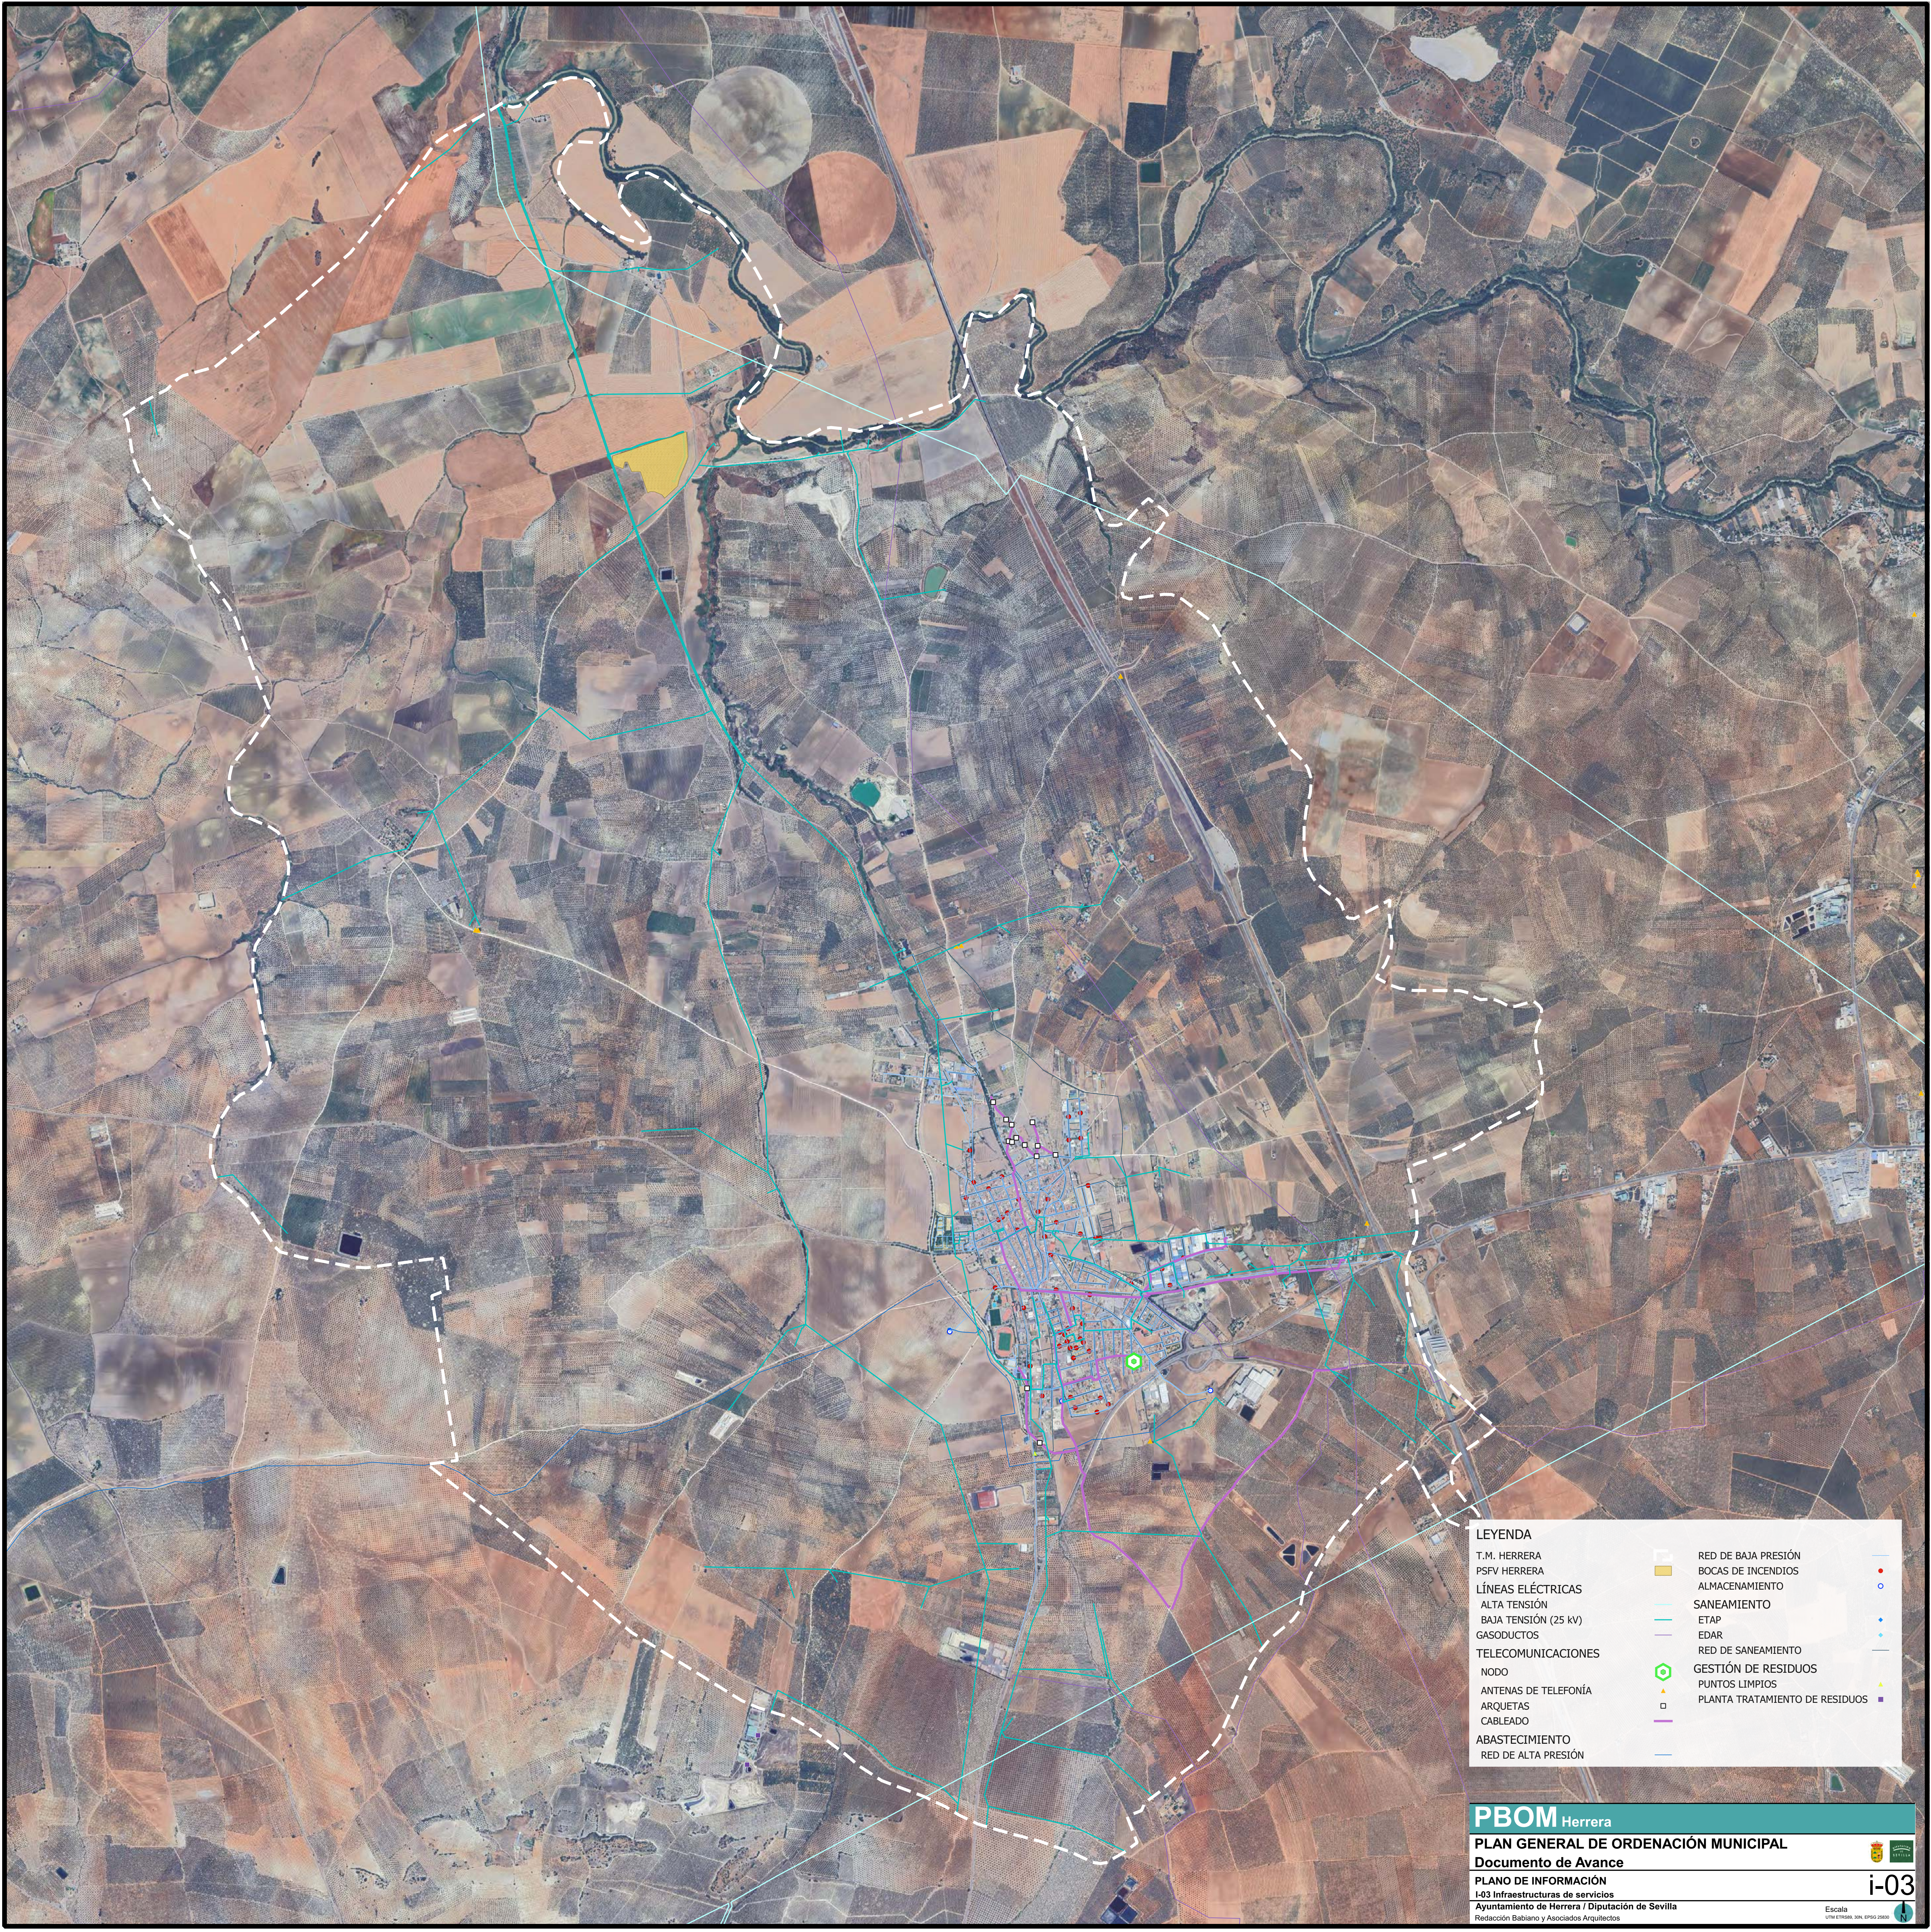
LEYENDA
T.M. HERRERA
PSFV HERRERA
LÍNEAS ELÉCTRICAS
ALTA TENSIÓN
BAJA TENSIÓN (25 kV)
GASODUCTOS
TELECOMUNICACIONES
NODO
ANTENAS DE TELEFONÍA
ARQUETAS
CABLEADO
ABASTECIMIENTO
RED DE ALTA PRESIÓN

RED DE BAJA PRESIÓN
BOCAS DE INCENDIOS
ALMACENAMIENTO
SANEAMIENTO
ETAP
EDAR
RED DE SANEAMIENTO
GESTIÓN DE RESIDUOS
PUNTOS LIMPIOS
PLANTA TRATAMIENTO DE RESIDUOS

PGOM Herrera
PLAN GENERAL DE ORDENACIÓN MUNICIPAL
Documento de Avance
PLANO DE INFORMACIÓN
I-03 Infraestructuras de servicios
i-03
Ayuntamiento de Herrera / Diputación de Sevilla
Redacción Babiano y Asociados Arquitectos
Escala
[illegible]